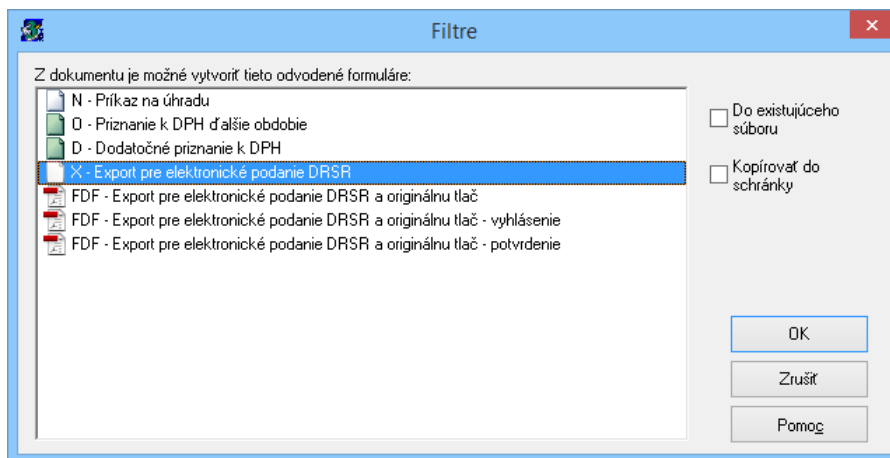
Filtre

Z dokumentu je možné vytvoriť tieto odvodené formuláre:

N - Príkaz na úhradu
O - Priznanie k DPH ďalšie obdobie
D - Dodatočné priznanie k DPH
X - Export pre elektronické podanie DRSR
FDF - Export pre elektronické podanie DRSR a originálnu tlač
FDF - Export pre elektronické podanie DRSR a originálnu tlač - vyhlásenie
FDF - Export pre elektronické podanie DRSR a originálnu tlač - potvrdenie

Do existujúceho súboru

Kopírovať do schránky

OK

Zrušiť

Pomoc